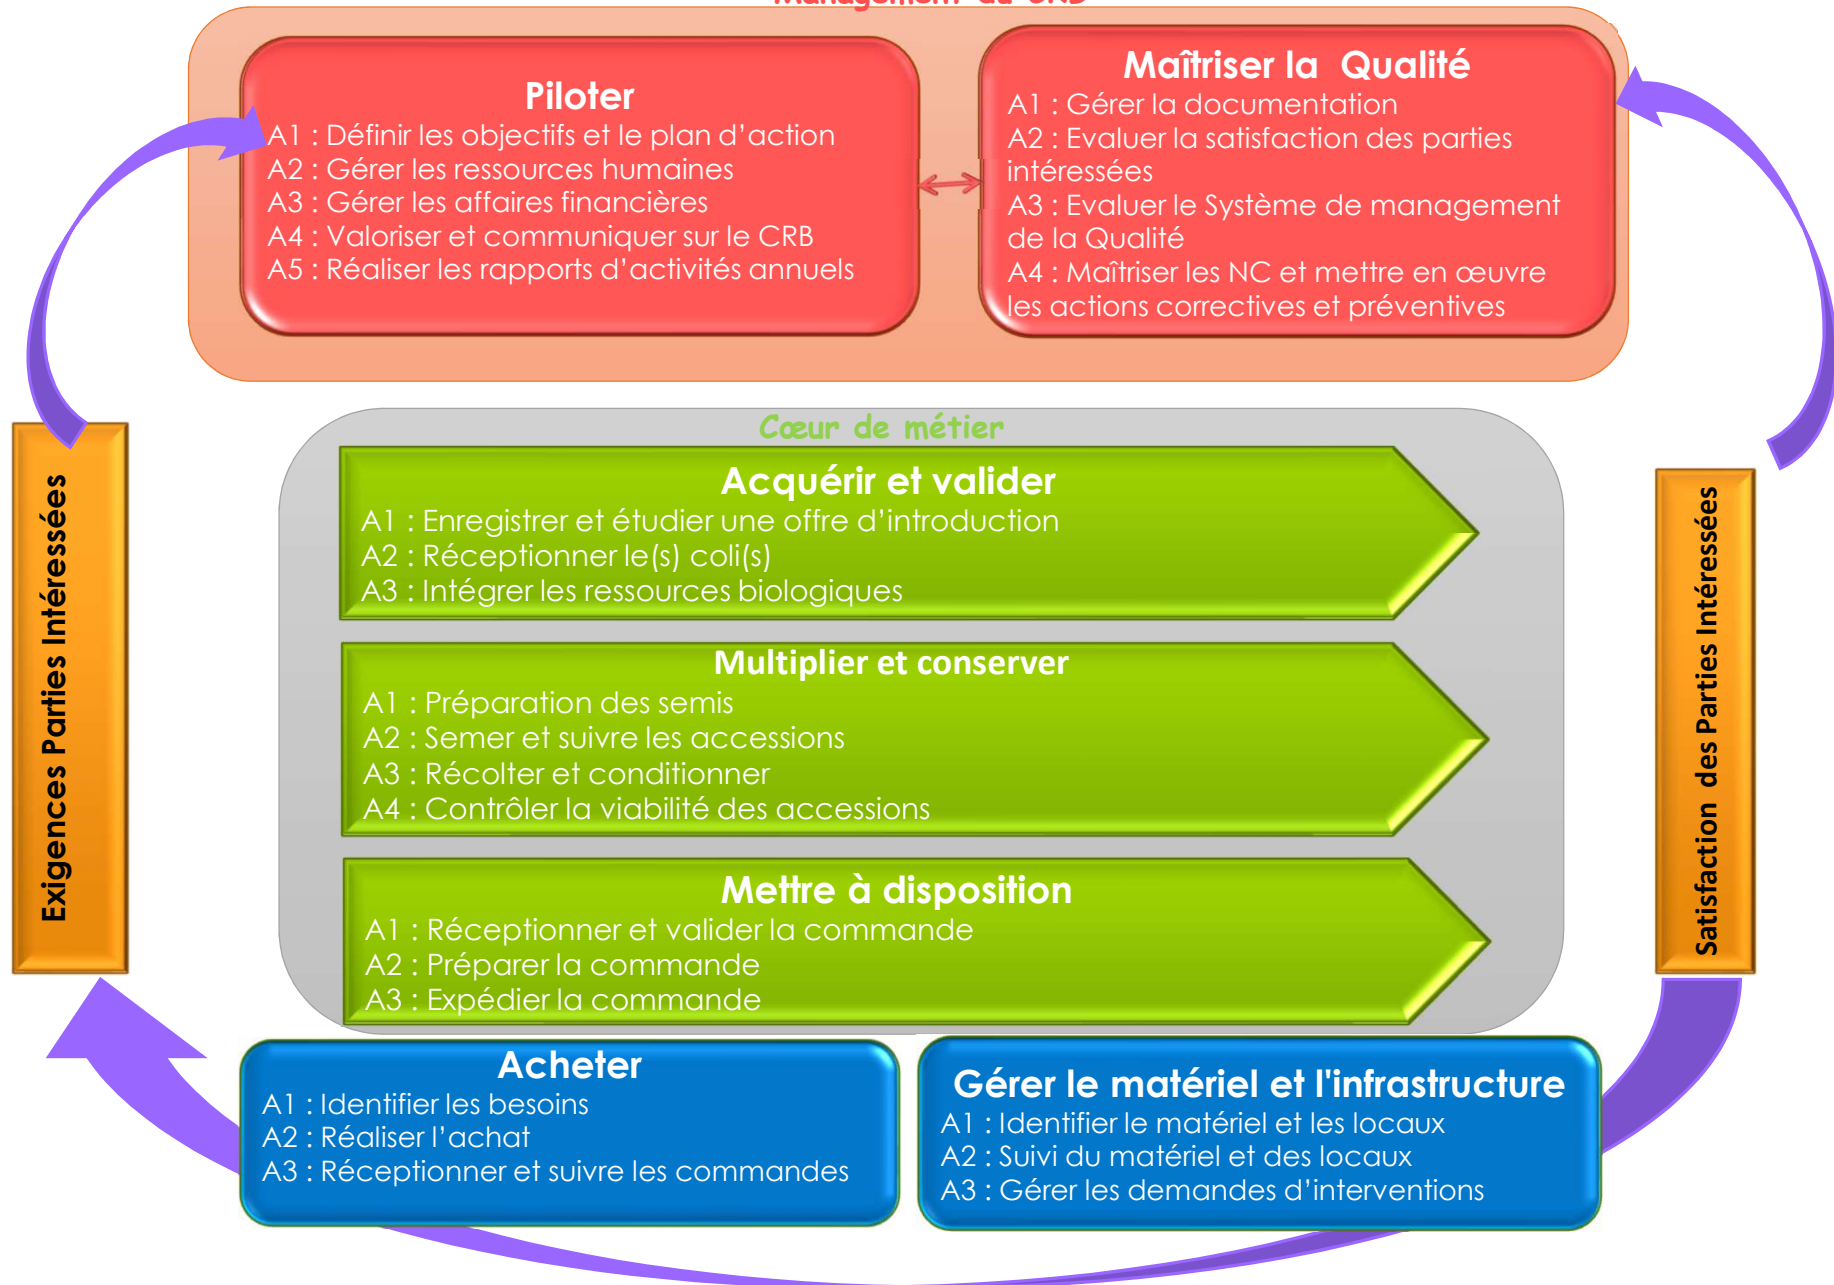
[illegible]

Piloter
A1 : Définir les objectifs et le plan d'action
A2 : Gérer les ressources humaines
A3 : Gérer les affaires financières
A4 : Valoriser et communiquer sur le CRB
A5 : Réaliser les rapports d'activités annuels

Maîtriser la Qualité
A1 : Gérer la documentation
A2 : Evaluer la satisfaction des parties intéressées
A3 : Evaluer le Système de management de la Qualité
A4 : Maîtriser les NC et mettre en œuvre les actions correctives et préventives

Exigences Parties Intéressées

Cœur de métier

Acquérir et valider
A1 : Enregistrer et étudier une offre d'introduction
A2 : Réceptionner le(s) coli(s)
A3 : Intégrer les ressources biologiques

Multiplier et conserver
A1 : Préparation des semis
A2 : Semer et suivre les accessions
A3 : Récolter et conditionner
A4 : Contrôler la viabilité des accessions

Mettre à disposition
A1 : Réceptionner et valider la commande
A2 : Préparer la commande
A3 : Expédier la commande

Satisfaction des Parties Intéressées

Acheter
A1 : Identifier les besoins
A2 : Réaliser l'achat
A3 : Réceptionner et suivre les commandes

Gérer le matériel et l'infrastructure
A1 : Identifier le matériel et les locaux
A2 : Suivi du matériel et des locaux
A3 : Gérer les demandes d'interventions